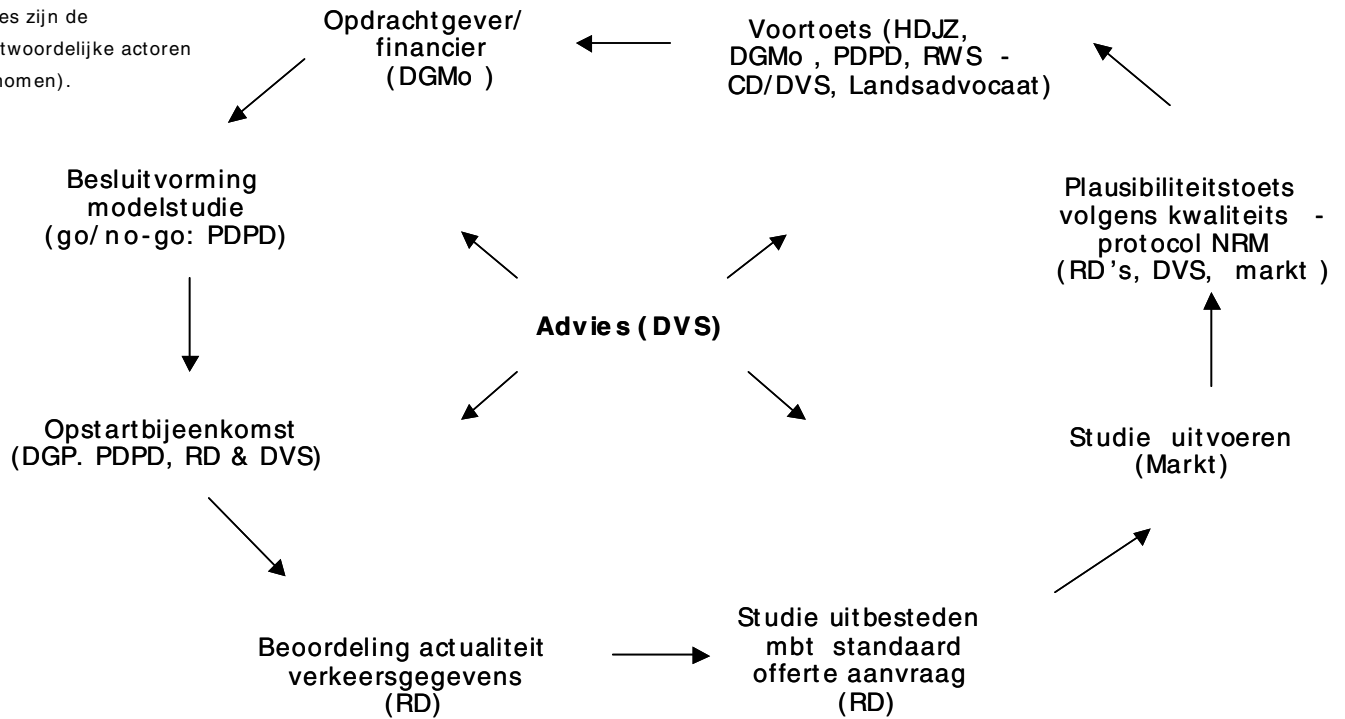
es zijn de
twoordelijke actoren
nomen).

Opdrachtgever/ financier (DGMo)

Voortoets (HDJZ, DGMo, PDPD, RWS - CD/DVS, Landsadvocaat)

Besluitvorming modelstudie (go/no-go: PDPD)

Plausibiliteitstoets volgens kwaliteits - protocol NRM (RD's, DVS, markt)

Advies (DVS)

Opstartbijeenkomst (DGP. PDPD, RD & DVS)

Studie uitvoeren (Markt)

Beoordeling actualiteit verkeersgegevens (RD)

Studie uitbesteden mbt standaard offerte aanvraag (RD)